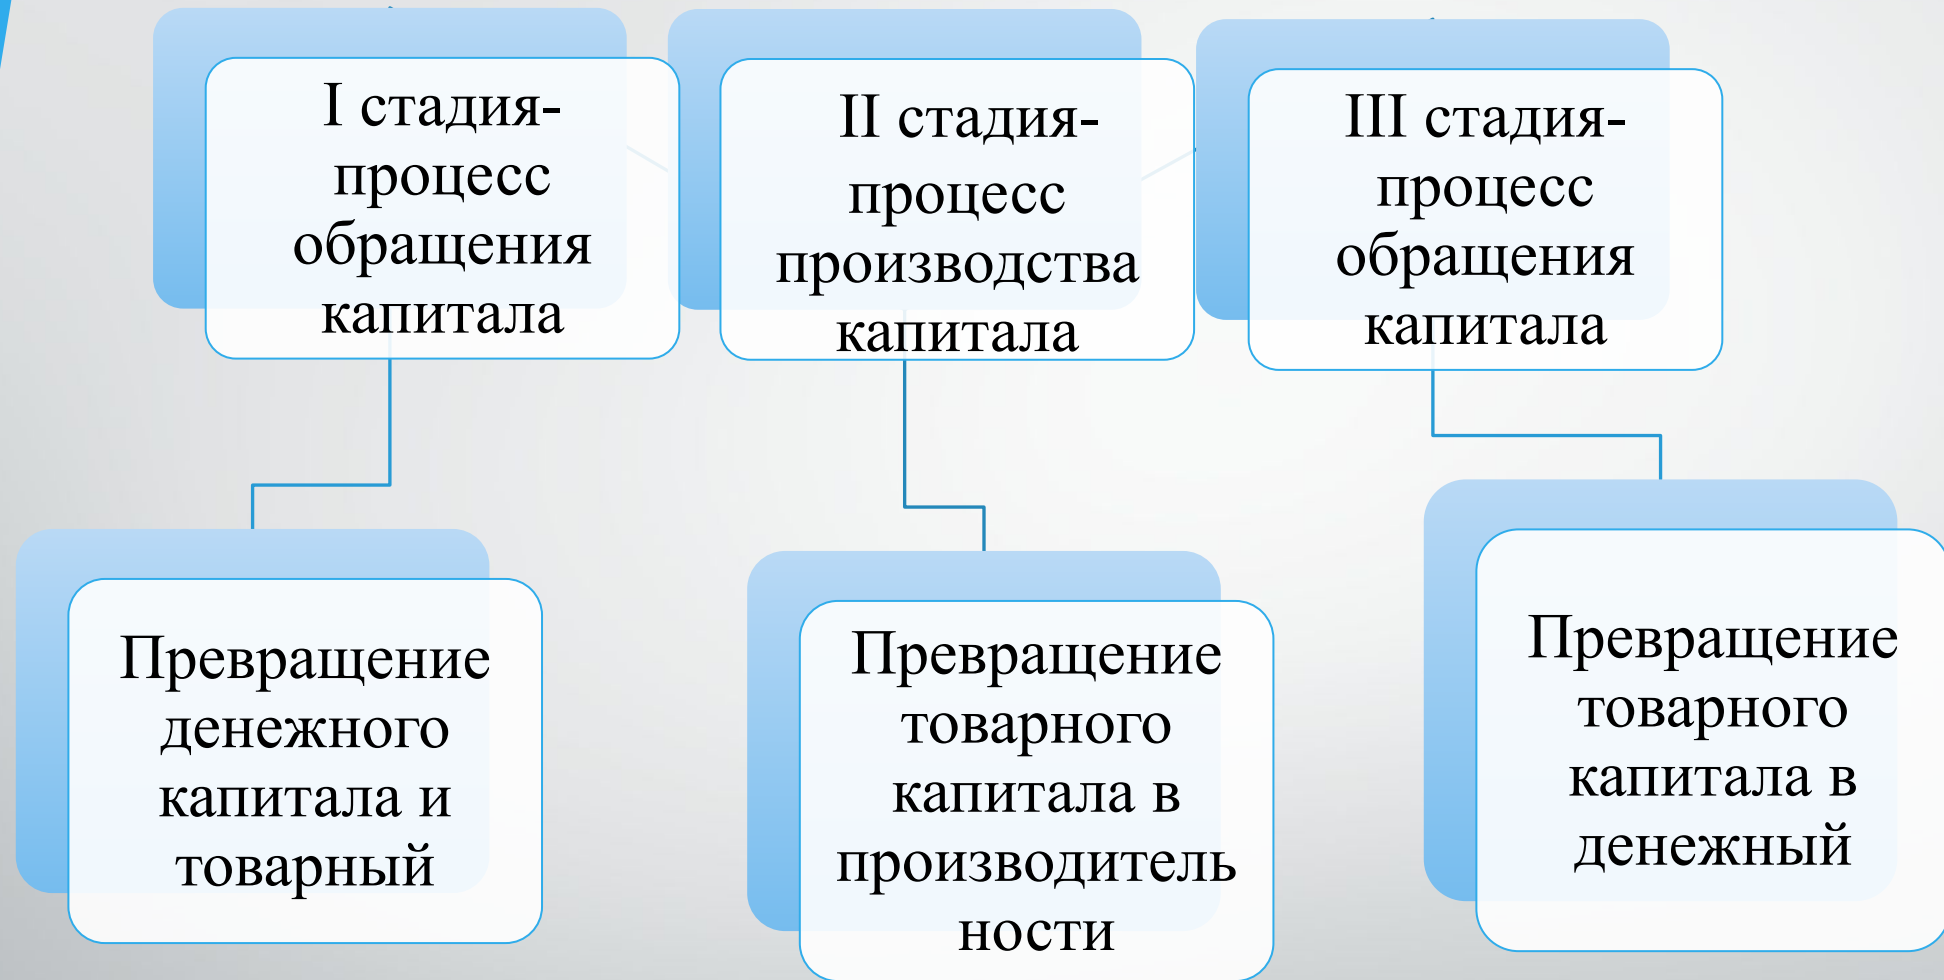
I стадия-процесс обращения капитала

II стадия-процесс производства капитала

III стадия-процесс обращения капитала

Превращение денежного капитала и товарный

Превращение товарного капитала в производитель ности

Превращение товарного капитала в денежный